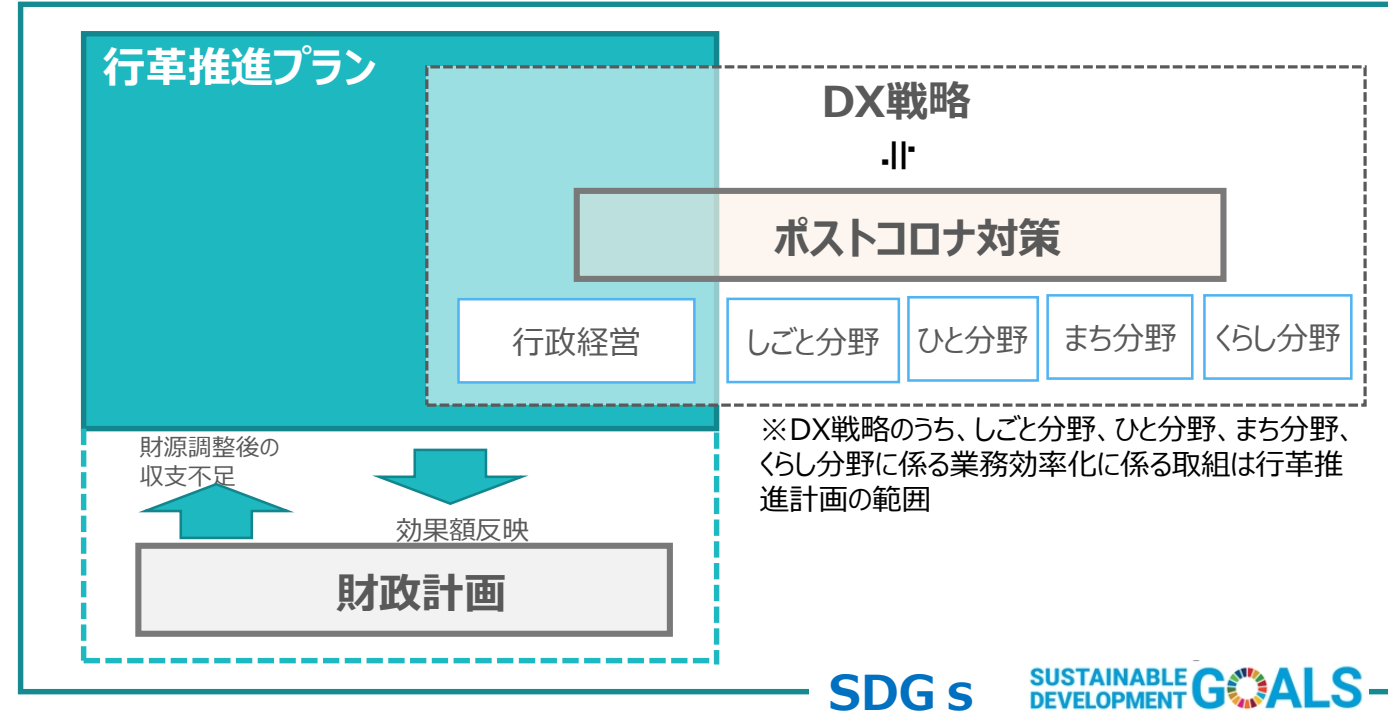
行革推進プラン

DX戦略

ポストコロナ対策

行政経営

しごと分野

ひと分野

まち分野

くらし分野

※DX戦略のうち、しごと分野、ひと分野、まち分野、くらし分野に係る業務効率化に係る取組は行革推進計画の範囲

財源調整後の収支不足

効果額反映

財政計画

SDGｓ

SUSTAINABLE DEVELOPMENT GOALS